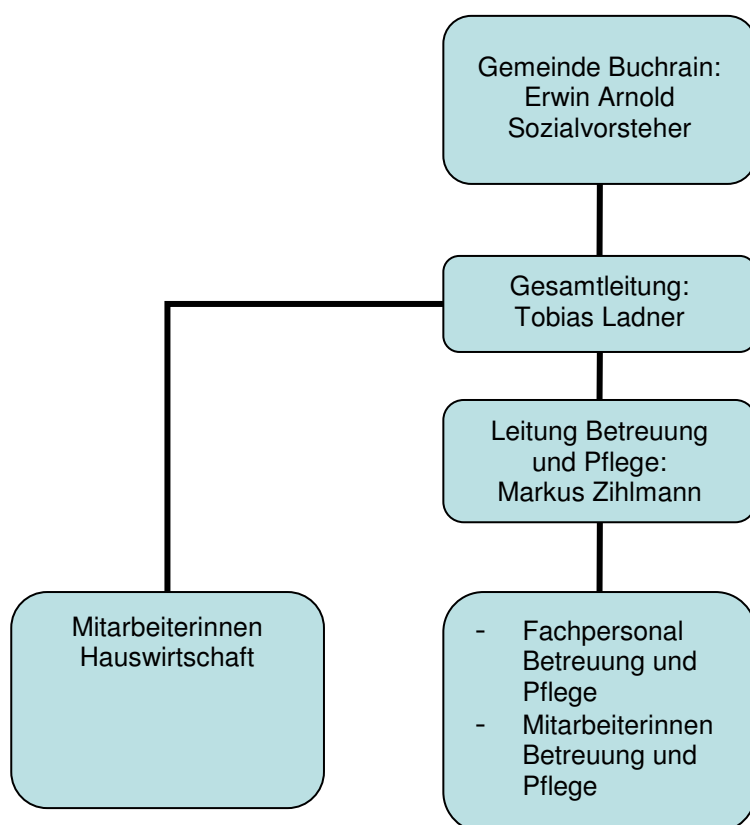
Gemeinde Buchrain:
Erwin Arnold
Sozialvorsteher

Gesamtleitung:
Tobias Ladner

Leitung Betreuung und Pflege:
Markus Zihlmann

Mitarbeiterinnen Hauswirtschaft

- Fachpersonal Betreuung und Pflege
- Mitarbeiterinnen Betreuung und Pflege